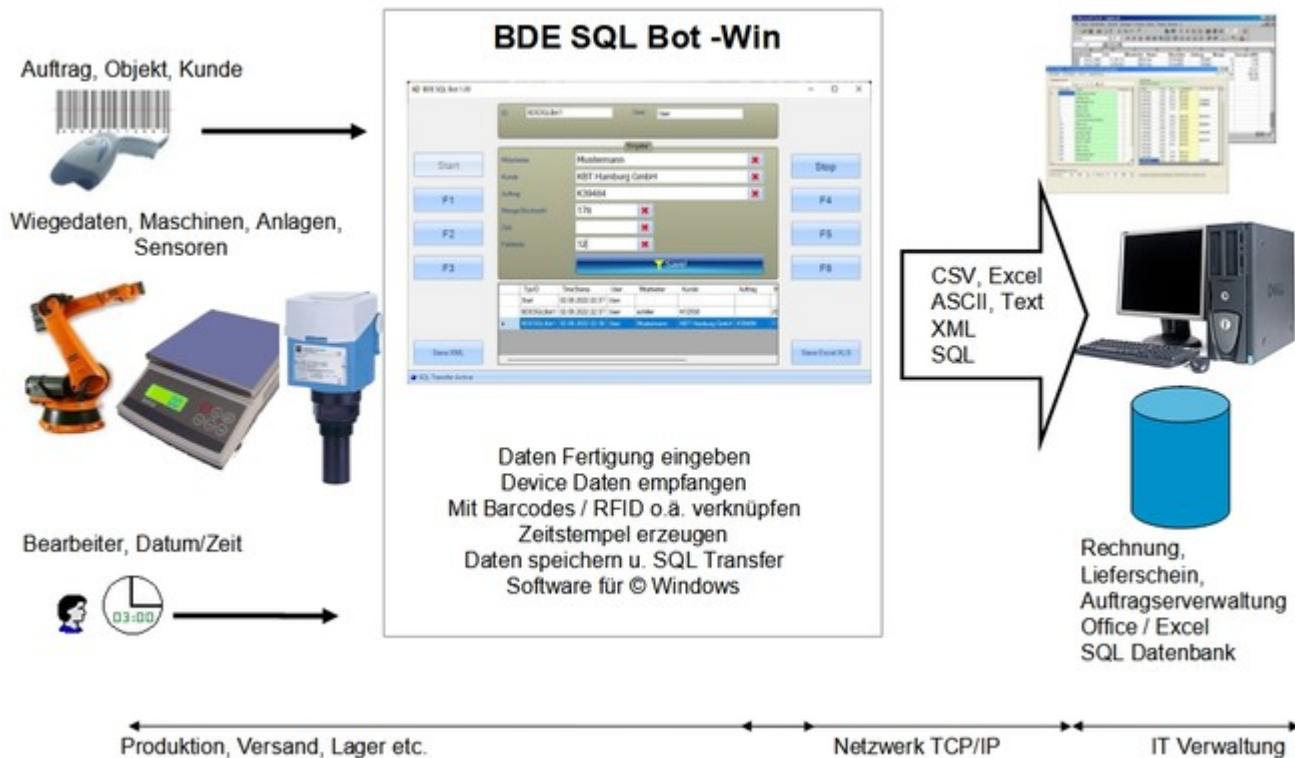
Auftrag, Objekt, Kunde

Wiegedaten, Maschinen, Anlagen, Sensoren

Bearbeiter, Datum/Zeit

03:00

BDE SQL Bot -Win

Start

F1

F2

F3

Save XML

Stop

F4

F5

F6

Save Excel XLS

Mitarbeiter Mustermann

Kunde KBT Hamburg GmbH

Auftrag K39484

Daten Fertigung eingeben
Device Daten empfangen
Mit Barcodes / RFID o.ä. verknüpfen
Zeitstempel erzeugen
Daten speichern u. SQL Transfer
Software für © Windows

CSV, Excel
ASCII, Text
XML
SQL

Rechnung,
Lieferschein,
Auftragserverwaltung
Office / Excel
SQL Datenbank

Produktion, Versand, Lager etc.

Netzwerk TCP/IP

IT Verwaltung